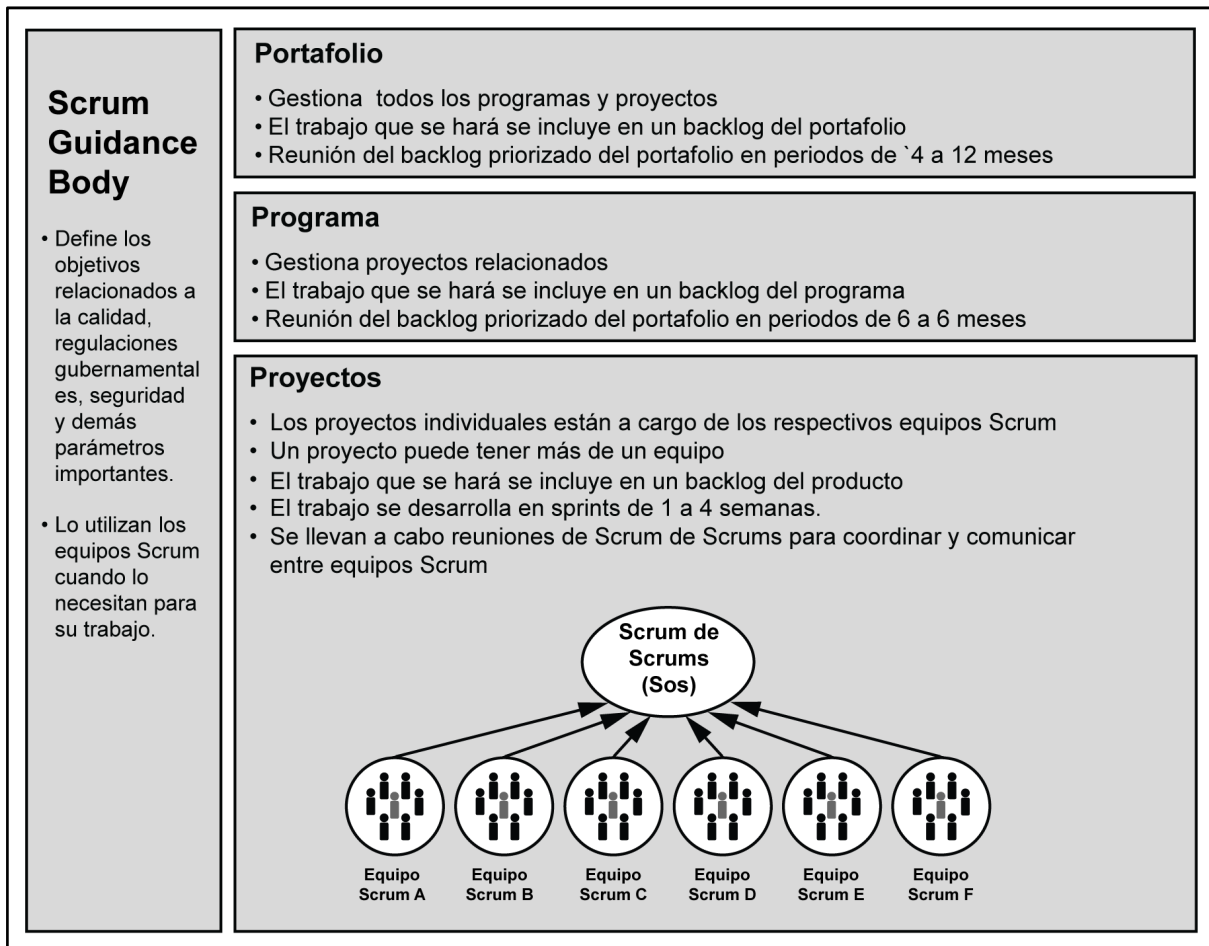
Scrum Guidance Body

• Define los objetivos relacionados a la calidad, regulaciones gubernamental es, seguridad y demás parámetros importantes.

• Lo utilizan los equipos Scrum cuando lo necesitan para su trabajo.

Portafolio

• Gestiona todos los programas y proyectos
• El trabajo que se hará se incluye en un backlog del portafolio
• Reunión del backlog priorizado del portafolio en periodos de `4 a 12 meses

Programa

• Gestiona proyectos relacionados
• El trabajo que se hará se incluye en un backlog del programa
• Reunión del backlog priorizado del portafolio en periodos de 6 a 6 meses

Proyectos

• Los proyectos individuales están a cargo de los respectivos equipos Scrum
• Un proyecto puede tener más de un equipo
• El trabajo que se hará se incluye en un backlog del producto
• El trabajo se desarrolla en sprints de 1 a 4 semanas.
• Se llevan a cabo reuniones de Scrum de Scrums para coordinar y comunicar entre equipos Scrum

Scrum de Scrums (Sos)

Equipo Scrum A

Equipo Scrum B

Equipo Scrum C

Equipo Scrum D

Equipo Scrum E

Equipo Scrum F